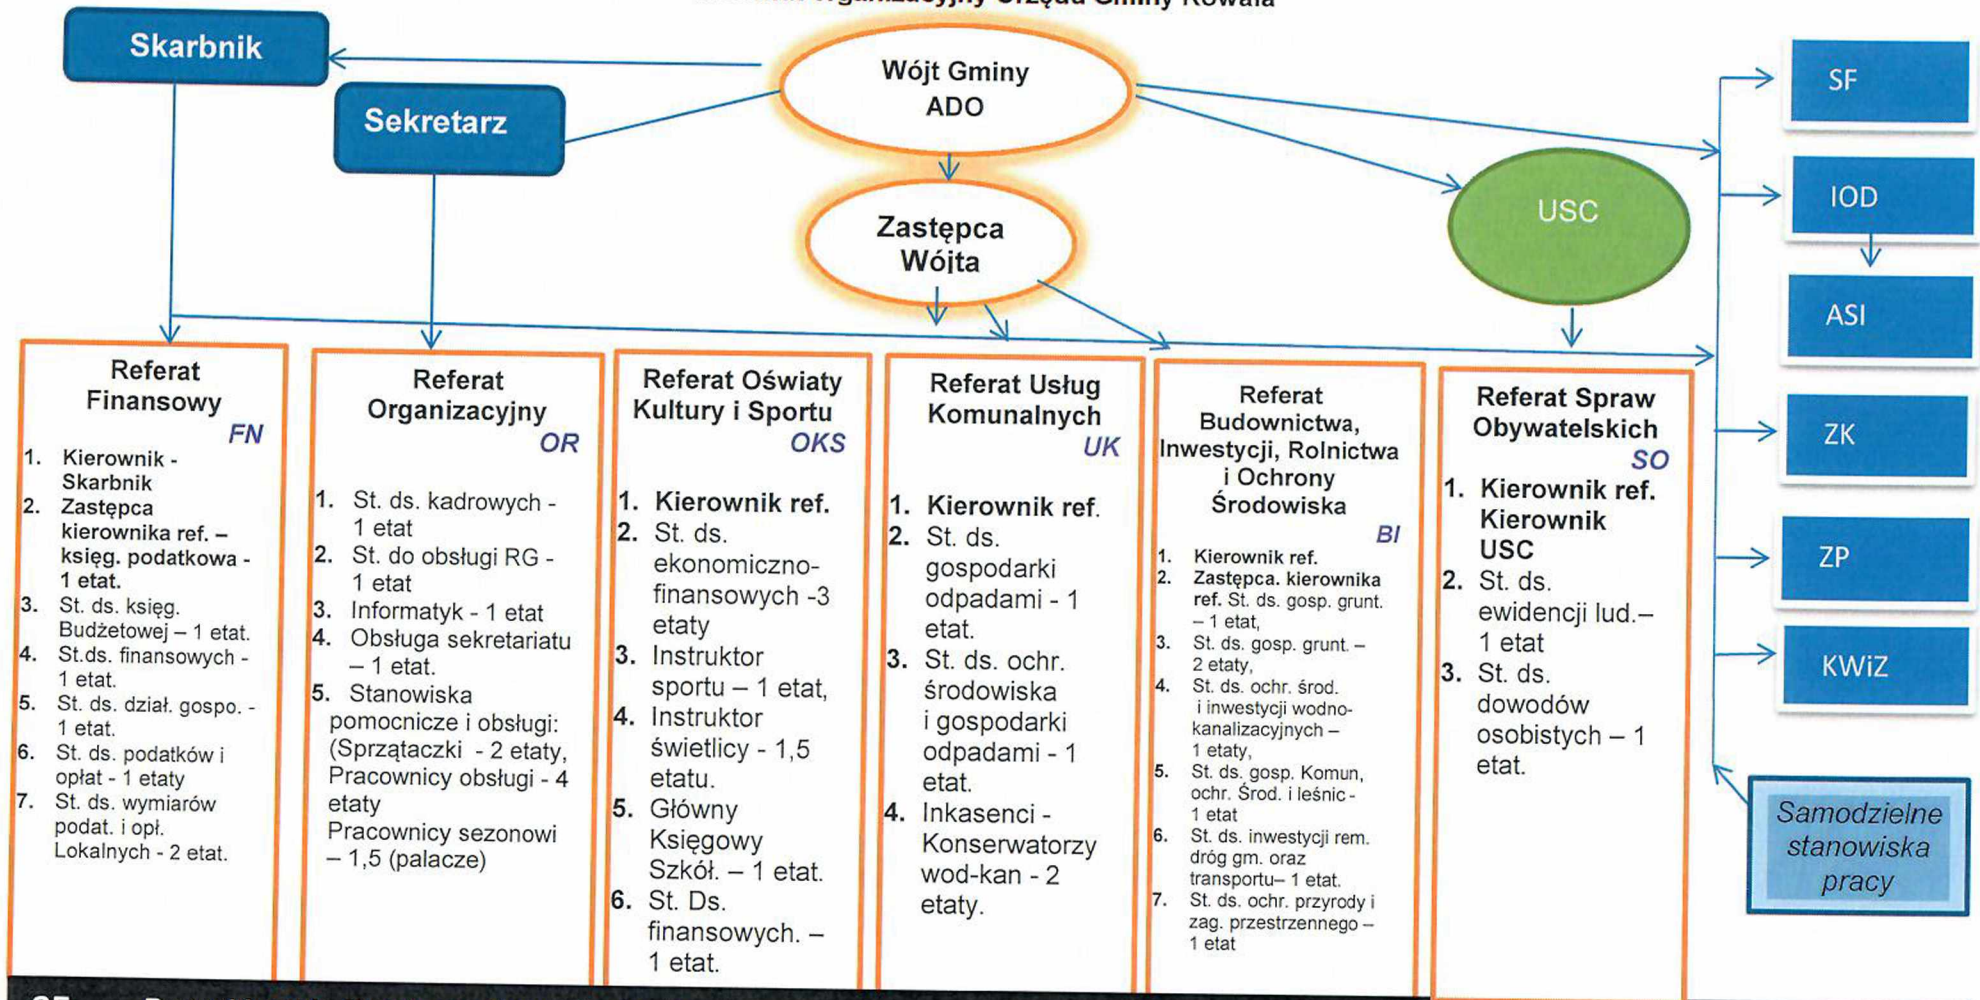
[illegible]

Skarbnik

Sekretarz

Wójt Gminy ADO

Zastępca Wójta

USC

SF

IOD

ASI

ZK

ZP

KWiZ

Samodzielne stanowiska pracy

Referat Finansowy FN

1. Kierownik - Skarbnik
2. Zastępca kierownika ref. – księg. podatkowa - 1 etat.
3. St. ds. księg. Budżetowej – 1 etat.
4. St.ds. finansowych - 1 etat.
5. St. ds. dział. gospo. - 1 etat.
6. St. ds. podatków i opłat - 1 etaty
7. St. ds. wymiarów podat. i opł. Lokalnych - 2 etat.

Referat Organizacyjny OR

1. St. ds. kadrowych - 1 etat
2. St. do obsługi RG - 1 etat
3. Informatyk - 1 etat
4. Obsługa sekretariatu – 1 etat.
5. Stanowiska pomocnicze i obsługi: (Sprzątaczki - 2 etaty, Pracownicy obsługi - 4 etaty Pracownicy sezonowi – 1,5 (palacze)

Referat Oświaty Kultury i Sportu OKS

1. Kierownik ref.
2. St. ds. ekonomiczno-finansowych -3 etaty
3. Instruktor sportu – 1 etat,
4. Instruktor świetlicy - 1,5 etatu.
5. Główny Księgowy Szkół. – 1 etat.
6. St. Ds. finansowych. – 1 etat.

Referat Usług Komunalnych UK

1. Kierownik ref.
2. St. ds. gospodarki odpadami - 1 etat.
3. St. ds. ochr. środowiska i gospodarki odpadami - 1 etat.
4. Inkasenci - Konserwatorzy wod-kan - 2 etaty.

Referat Budownictwa, Inwestycji, Rolnictwa i Ochrony Środowiska BI

1. Kierownik ref.
2. Zastępca. kierownika ref. St. ds. gosp. grunt. – 1 etat,
3. St. ds. gosp. grunt. – 2 etaty,
4. St. ds. ochr. środ. i inwestycji wodno-kanalizacyjnych – 1 etaty,
5. St. ds. gosp. Komun, ochr. Środ. i leśnic - 1 etat
6. St. ds. inwestycji rem. dróg gm. oraz transportu– 1 etat.
7. St. ds. ochr. przyrody i zag. przestrzennego – 1 etat

Referat Spraw Obywatelskich SO

1. Kierownik ref. Kierownik USC
2. St. ds. ewidencji lud.– 1 etat
3. St. ds. dowodów osobistych – 1 etat.